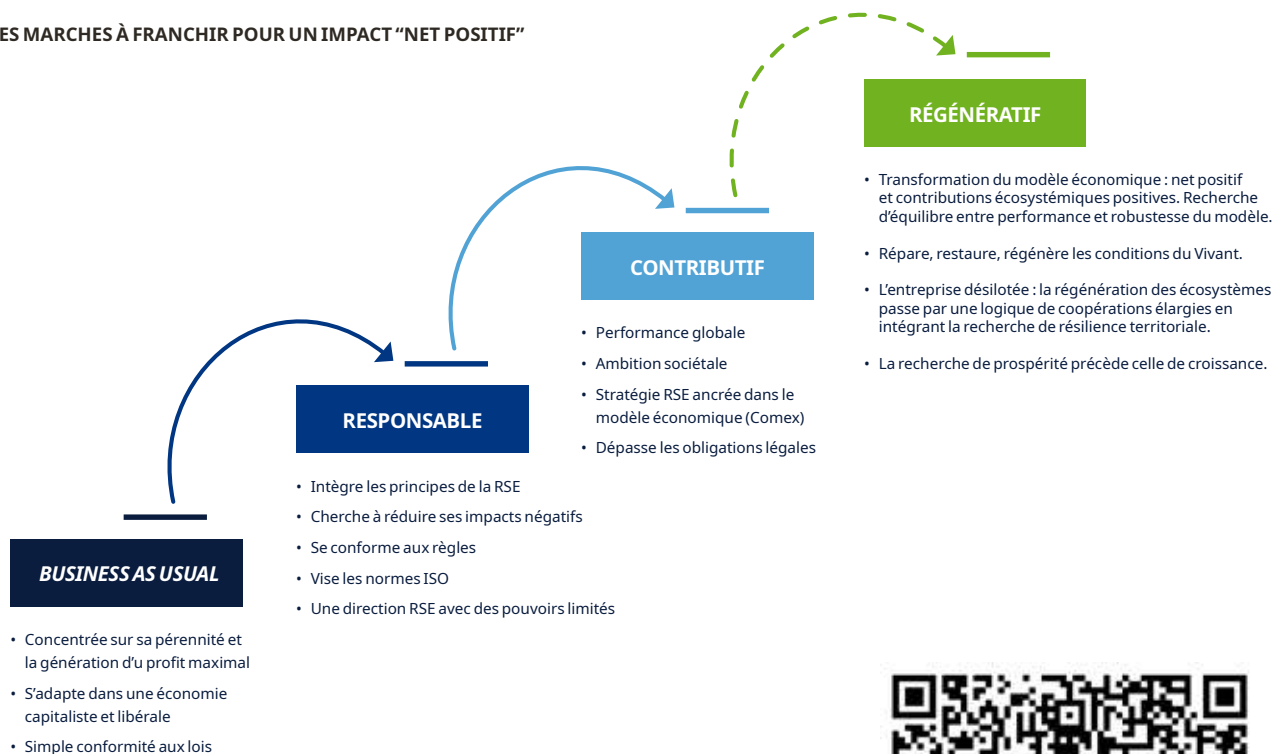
ES MARCHES À FRANCHIR POUR UN IMPACT “NET POSITIF”

RÉGÉNÉRATIF

• Transformation du modèle économique : net positif et contributions écosystémiques positives. Recherche d’équilibre entre performance et robustesse du modèle.

• Répare, restaure, régénère les conditions du Vivant.

• L’entreprise désilotée : la régénération des écosystèmes passe par une logique de coopérations élargies en intégrant la recherche de résilience territoriale.

• La recherche de prospérité précède celle de croissance.

CONTRIBUTIF

• Performance globale

• Ambition sociétale

• Stratégie RSE ancrée dans le modèle économique (Comex)

• Dépasse les obligations légales

RESPONSABLE

• Intègre les principes de la RSE

• Cherche à réduire ses impacts négatifs

• Se conforme aux règles

• Vise les normes ISO

• Une direction RSE avec des pouvoirs limités

BUSINESS AS USUAL

• Concentrée sur sa pérennité et la génération d’u profit maximal

• S’adapte dans une économie capitaliste et libérale

• Simple conformité aux lois